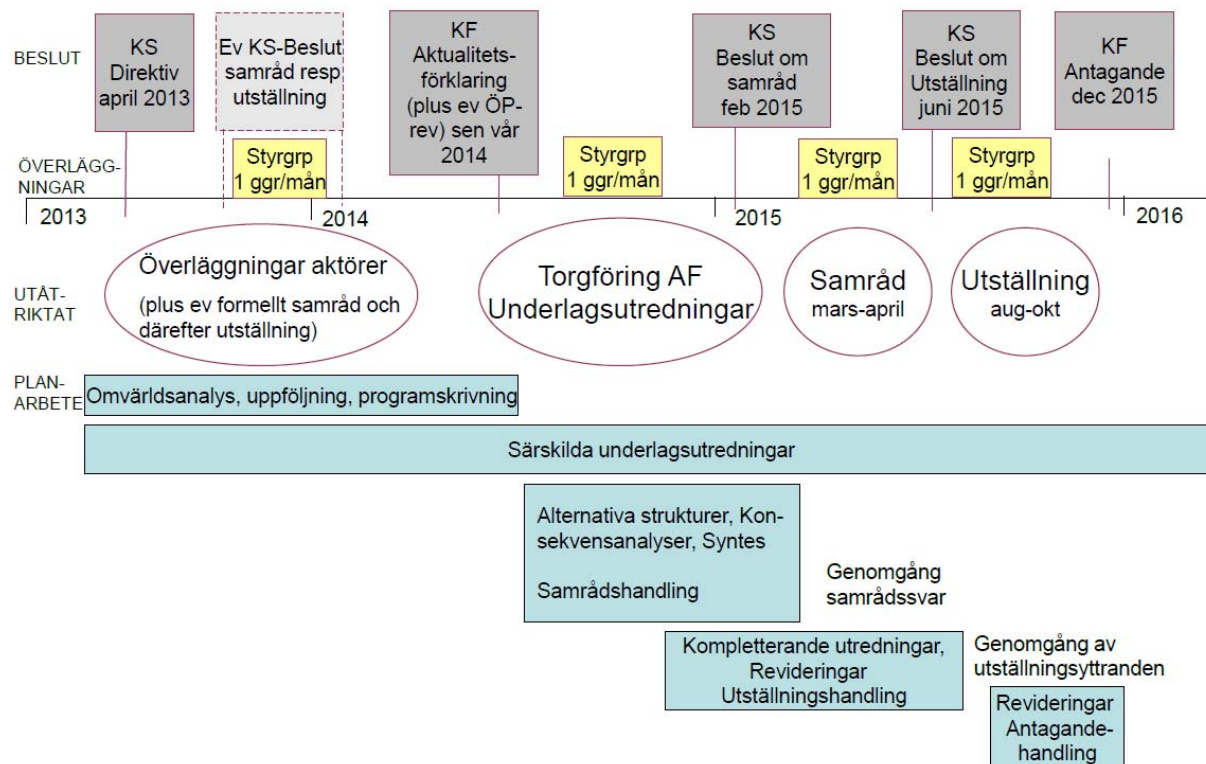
BESLUT

KS Direktiv april 2013

Ev KS-Beslut samråd resp utställning

KF Aktualitetsförklaring (plus ev ÖP-rev) sen vår 2014

KS Beslut om samråd feb 2015

KS Beslut om Utställning juni 2015

KF Antagande dec 2015

ÖVERLÄGG-NINGAR

Styrgrp 1 ggr/mån

Styrgrp 1 ggr/mån

Styrgrp 1 ggr/mån

Styrgrp 1 ggr/mån

2013

2014

2015

2016

UTÅT-RIKTAT

Överläggningar aktörer

(plus ev formellt samråd och därefter utställning)

Torgföring AF Underlagsutredningar

Samråd mars-april

Utställning aug-okt

PLAN-ARBETE

Omvärldsanalys, uppföljning, programskrivning

Särskilda underlagsutredningar

Alternativa strukturer, Konsekvensanalyser, Syntes

Samrådshandling

Genomgång samrådssvar

Kompletterande utredningar, Revideringar Utställningshandling

Genomgång av utställningsyttranden

Revideringar Antagandehandling